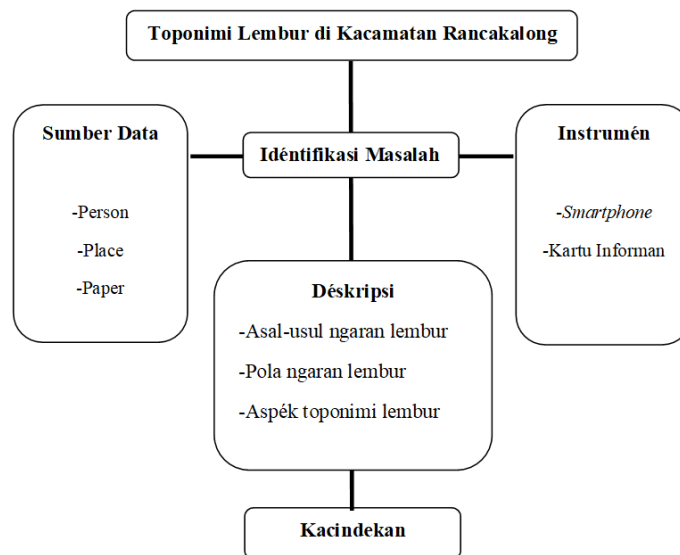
Toponimi Lembur di Kacamatan Rancakalong

Sumber Data

-Person

-Place

-Paper

Idéntifikasi Masalah

Instrumén

-Smartphone

-Kartu Informan

Déskripsi

-Asal-usul ngaran lembur

-Pola ngaran lembur

-Aspék toponimi lembur

Kacindekan